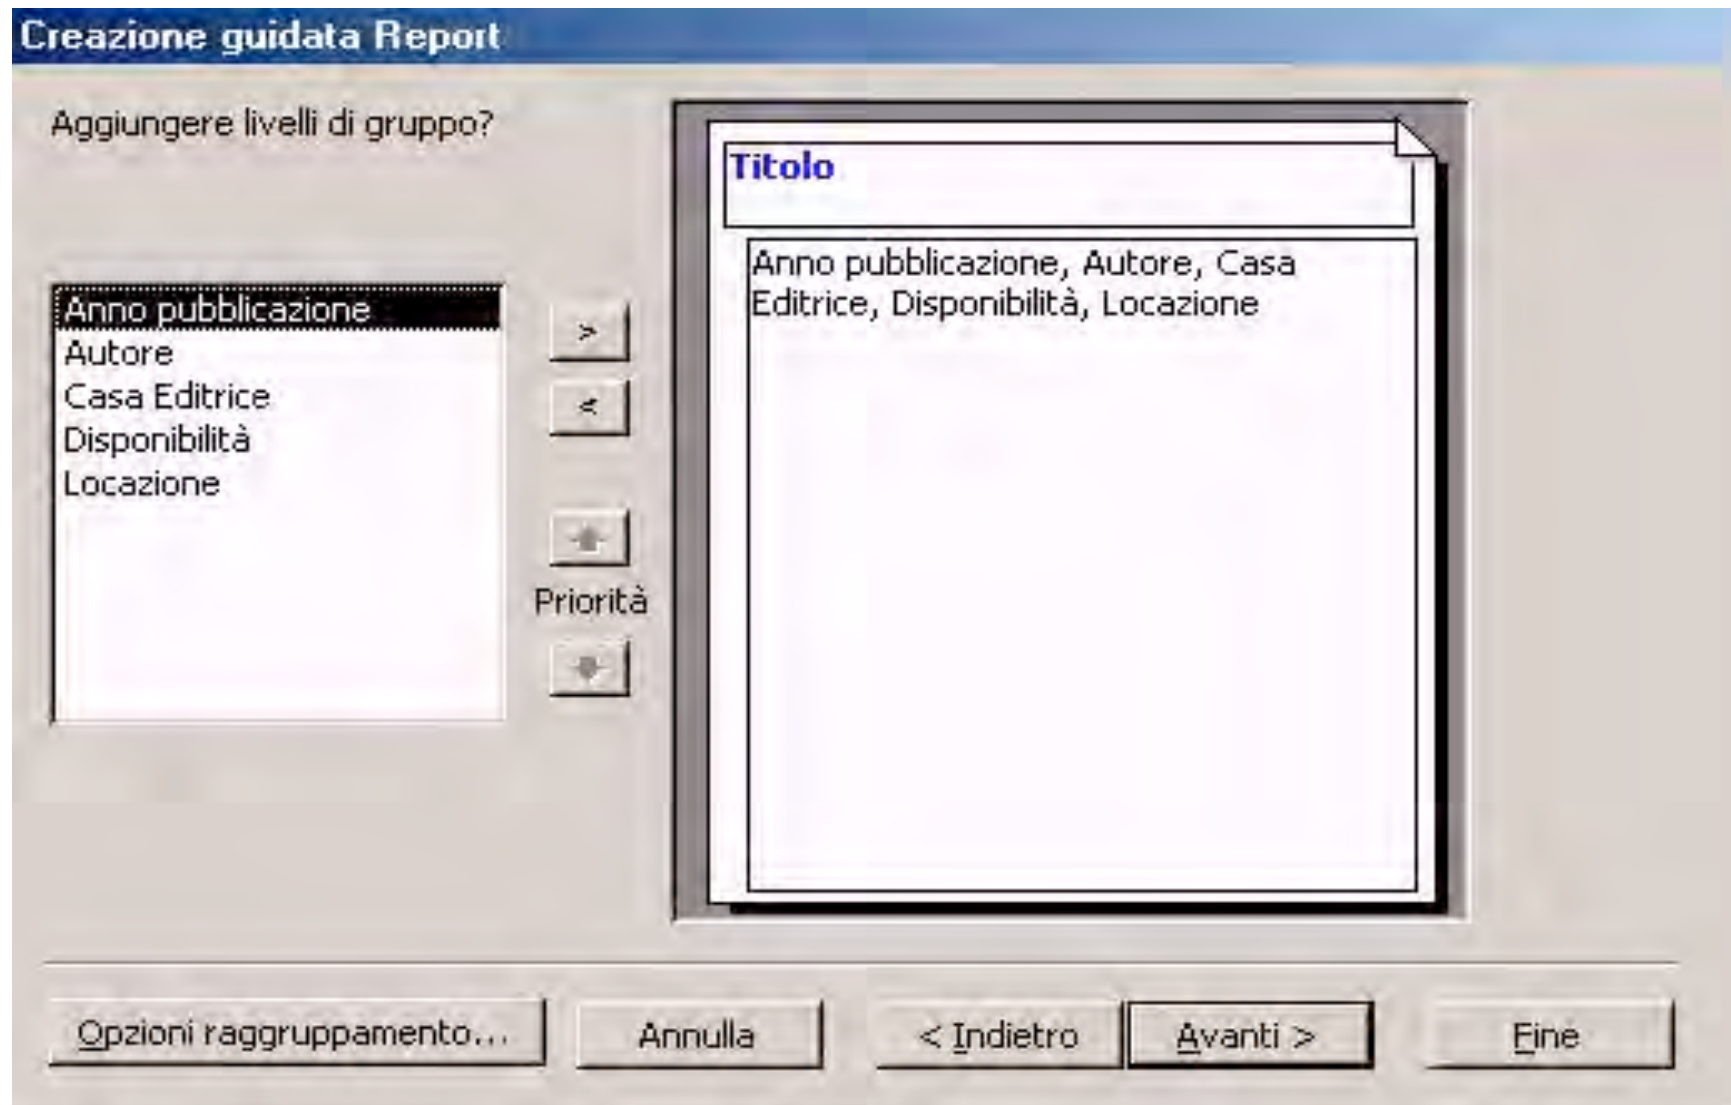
Creazione guidata Report

Aggiungere livelli di gruppo?

Anno pubblicazione
Autore
Casa Editrice
Disponibilità
Locazione

>

<

Priorità

Titolo

Anno pubblicazione, Autore, Casa Editrice, Disponibilità, Locazione

Opzioni raggruppamento...

Annulla

< Indietro

Avanti >

Fine